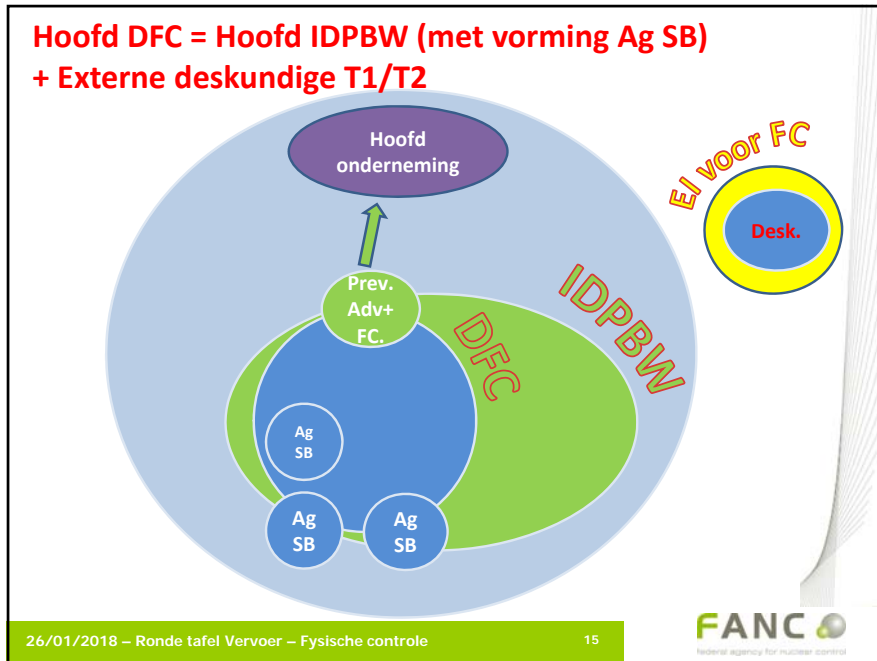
Hoofd DFC = Hoofd IDPBW (met vorming Ag SB) + Externe deskundige T1/T2

Hoofd onderneming

El voor FC

Desk.

IDPBW

DFC

Prev. Adv+ FC.

Ag SB

Ag SB

Ag SB

26/01/2018 – Ronde tafel Vervoer – Fysische controle

15

FANC

federal agency for nuclear control